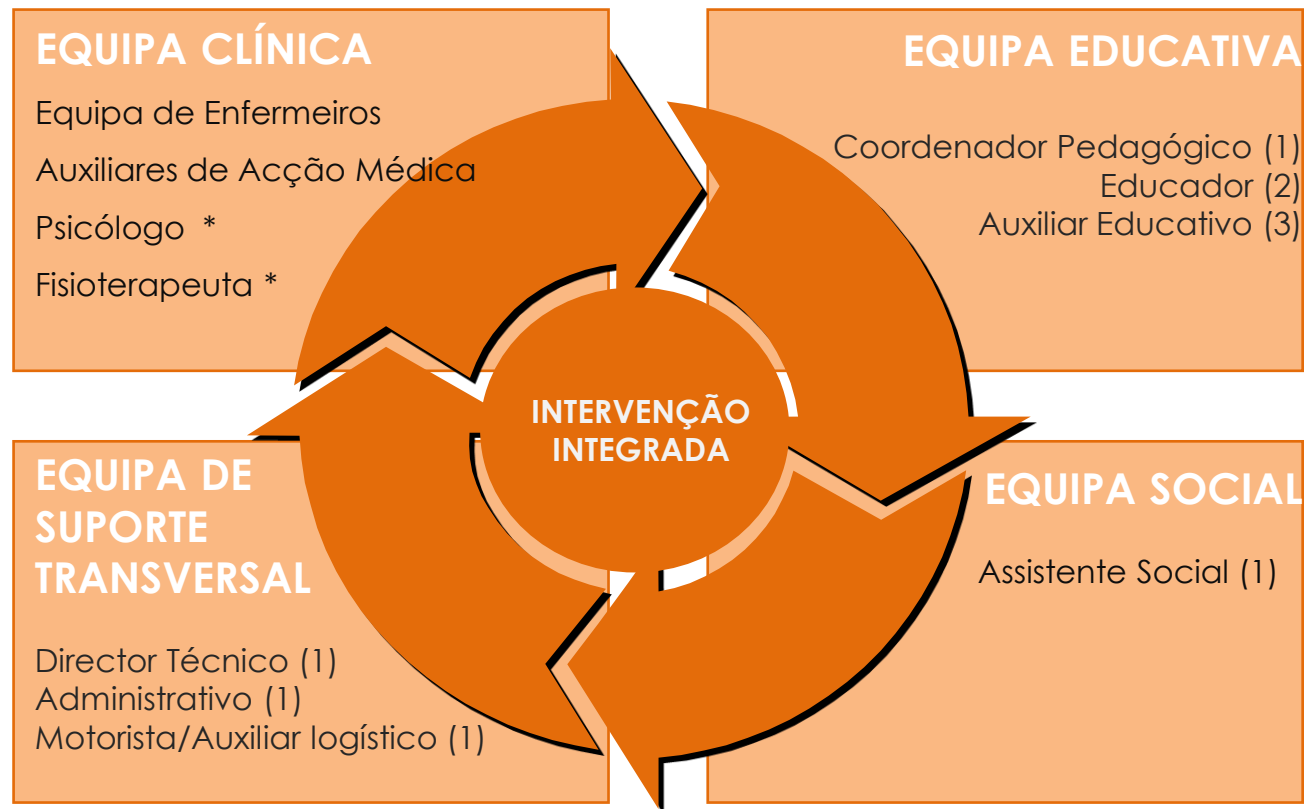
EQUIPA CLÍNICA

Equipa de Enfermeiros

Auxiliares de Acção Médica

Psicólogo *

Fisioterapeuta *

EQUIPA EDUCATIVA

Coordenador Pedagógico (1)
Educador (2)
Auxiliar Educativo (3)

INTERVENÇÃO INTEGRADA

EQUIPA DE SUPORTE TRANSVERSAL

Director Técnico (1)
Administrativo (1)
Motorista/Auxiliar logístico (1)

EQUIPA SOCIAL

Assistente Social (1)